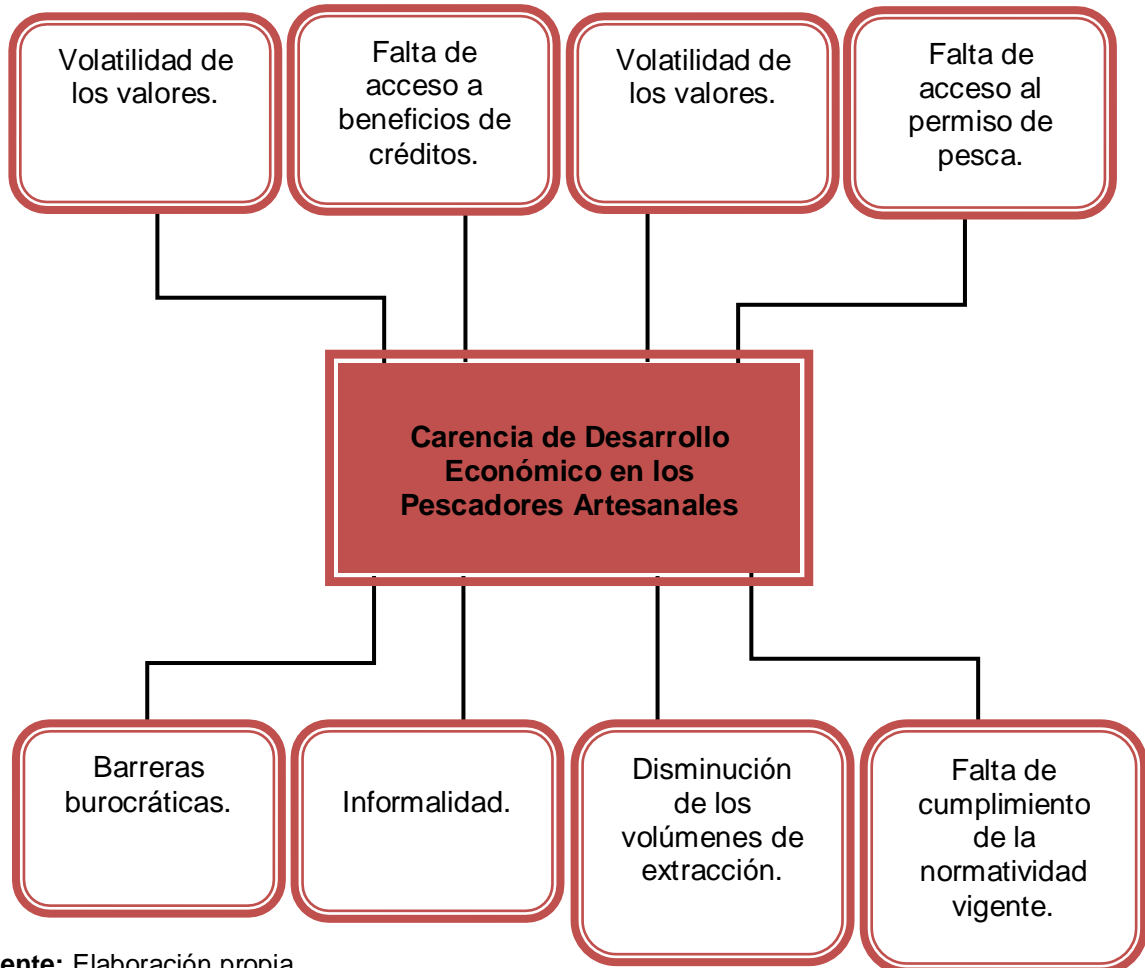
Volatilidad de los valores.

Falta de acceso a beneficios de créditos.

Volatilidad de los valores.

Falta de acceso al permiso de pesca.

**Carencia de Desarrollo Económico en los Pescadores Artesanales**

Barreras burocráticas.

Informalidad.

Disminución de los volúmenes de extracción.

Falta de cumplimiento de la normatividad vigente.

**ente:** Elaboración propia